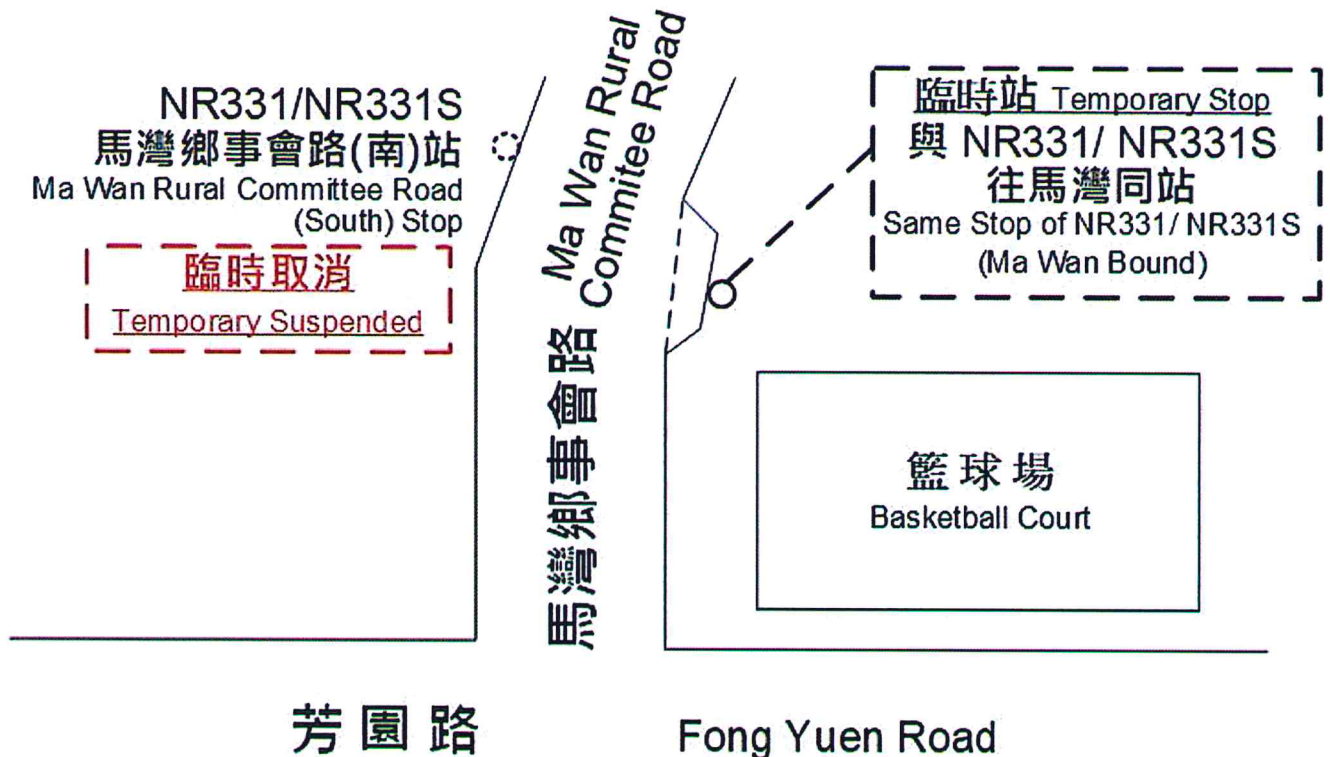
NR331/NR331S
馬灣鄉事會路(南)站
Ma Wan Rural Committee Road (South) Stop

臨時取消
Temporary Suspended

Ma Wan Rural Commitee Road

馬灣鄉事會路

臨時站 Temporary Stop
與 NR331/ NR331S 往馬灣同站
Same Stop of NR331/ NR331S (Ma Wan Bound)

籃球場
Basketball Court

芳園路

Fong Yuen Road